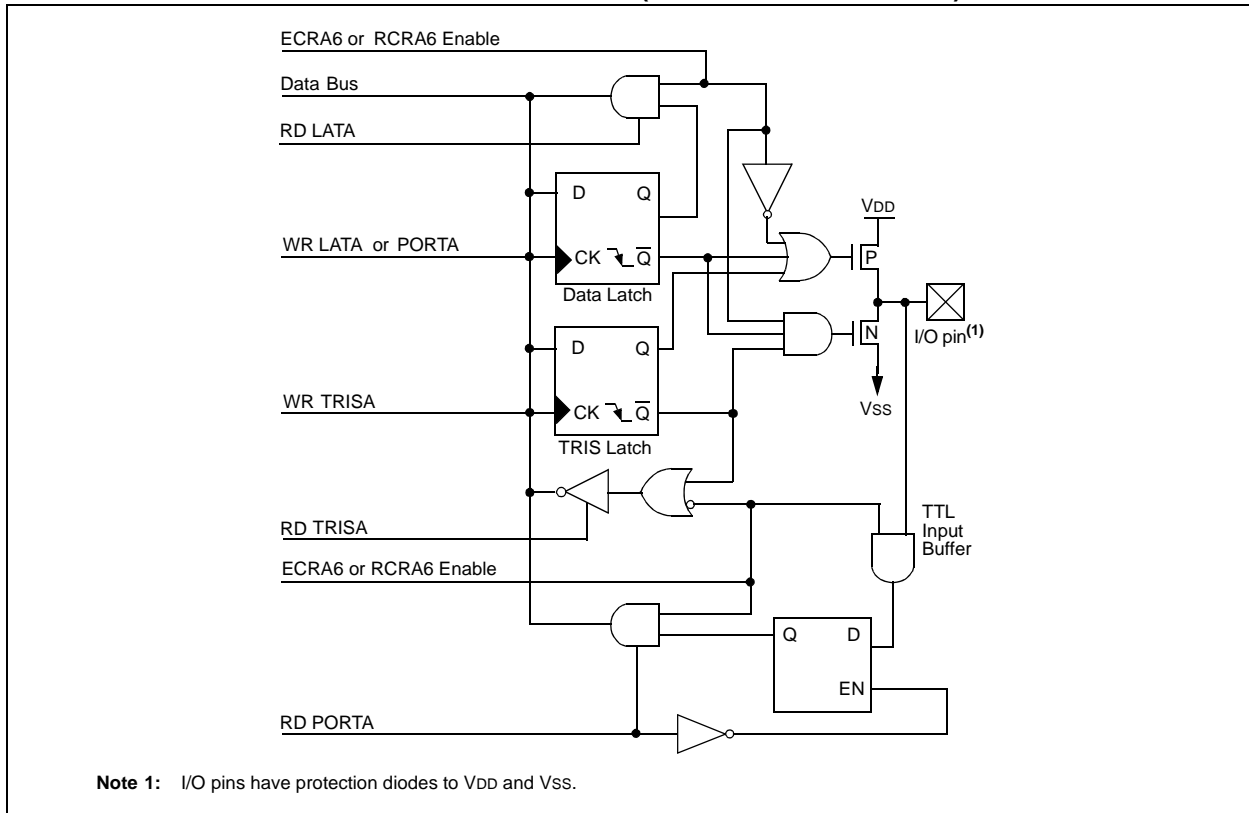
ECRA6 or RCRA6 Enable

Data Bus

RD LATA

D Q

WR LATA or PORTA

CK $\overline{Q}$

Data Latch

VDD

P

I/O pin$^{(1)}$

N

D Q

Vss

WR TRISA

CK $\overline{Q}$

TRIS Latch

TTL Input Buffer

RD TRISA

ECRA6 or RCRA6 Enable

Q D

EN

RD PORTA

**Note 1:** I/O pins have protection diodes to VDD and VSS.